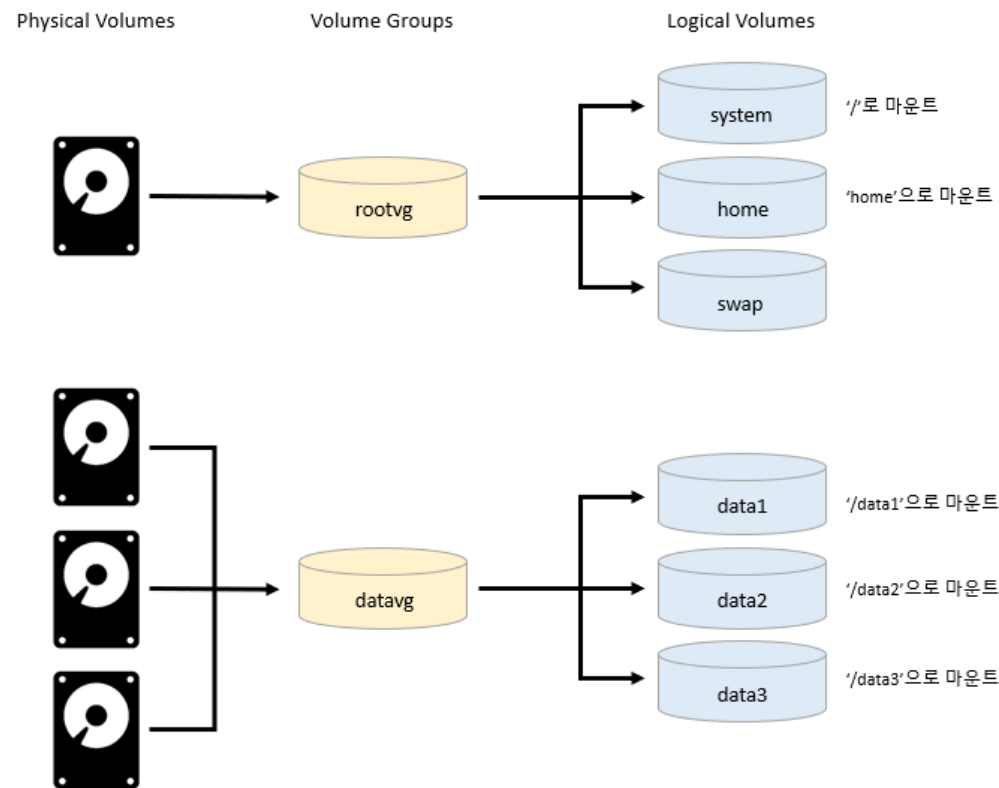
Physical Volumes

Volume Groups

Logical Volumes

rootvg

system

'/'로 마운트

home

'home'으로 마운트

swap

datavg

data1

'/data1'으로 마운트

data2

'/data2'으로 마운트

data3

'/data3'으로 마운트